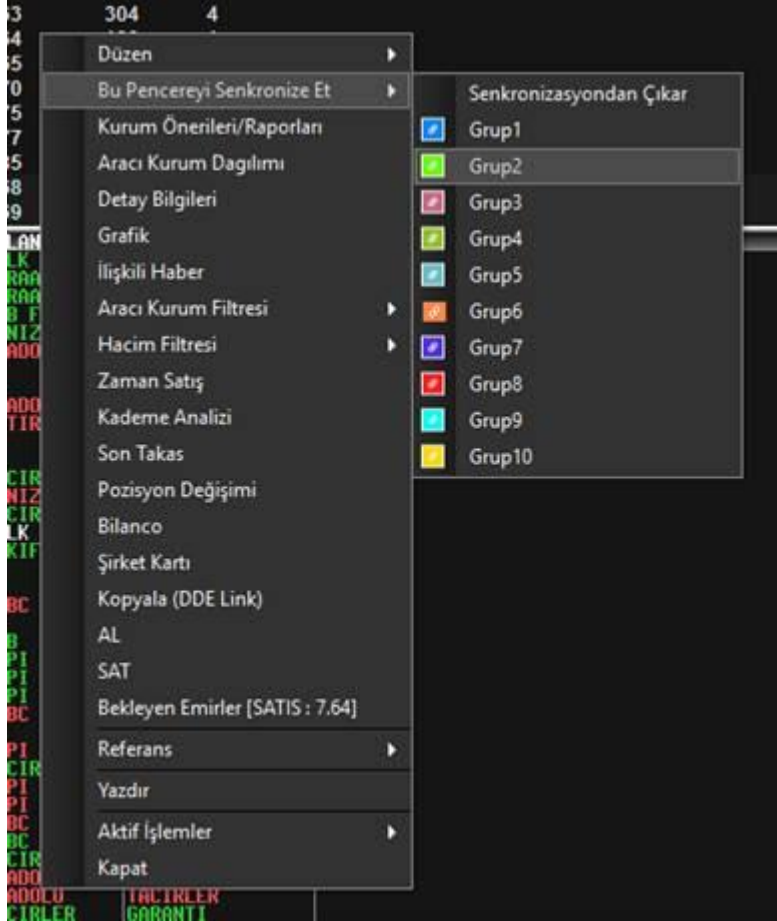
304 4

Düzen
Bu Pencereyi Senkronize Et
Kurum Önerileri/Raporları
Aracı Kurum Dagılımı
Detay Bilgileri
Grafik
İlişkili Haber
Aracı Kurum Filtresi
Hacim Filtresi
Zaman Satış
Kademe Analizi
Son Takas
Pozisyon Değişimi
Bilanco
Şirket Kartı
Kopyala (DDE Link)
AL
SAT
Bekleyen Emirler [SATIS : 7.64]
Referans
Yazdır
Aktif İşlemler
Kapat

Senkronizasyondan Çıkar
Grup1
Grup2
Grup3
Grup4
Grup5
Grup6
Grup7
Grup8
Grup9
Grup10

ADOLU TACIRLER
CIRLER GARANTI